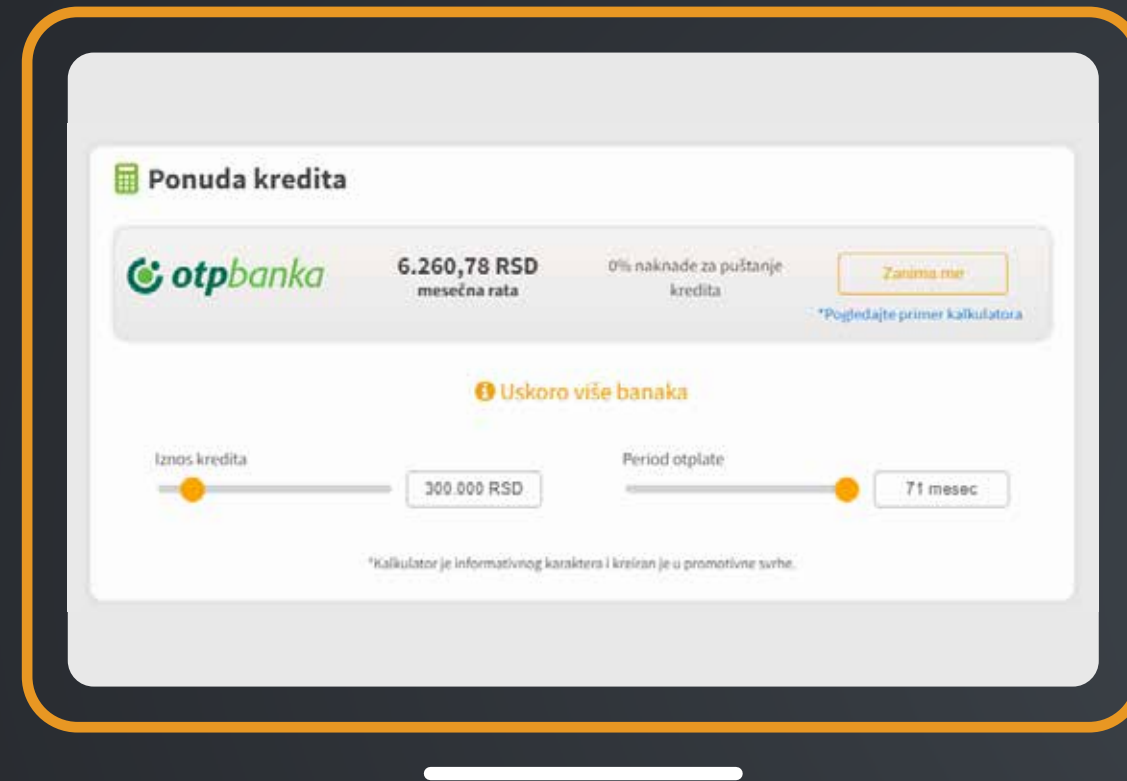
Ponuda kredita

otpbanka

6.260,78 RSD
mesečna rata

0% naknade za puštanje kredita

Zanima me

*Pogledajte primer kalkulatora

Uskoro više banaka

Iznos kredita

300.000 RSD

Period otplate

71 mesec

*Kalkulator je informativnog karaktera i kreiran je u promotivne svrhe.